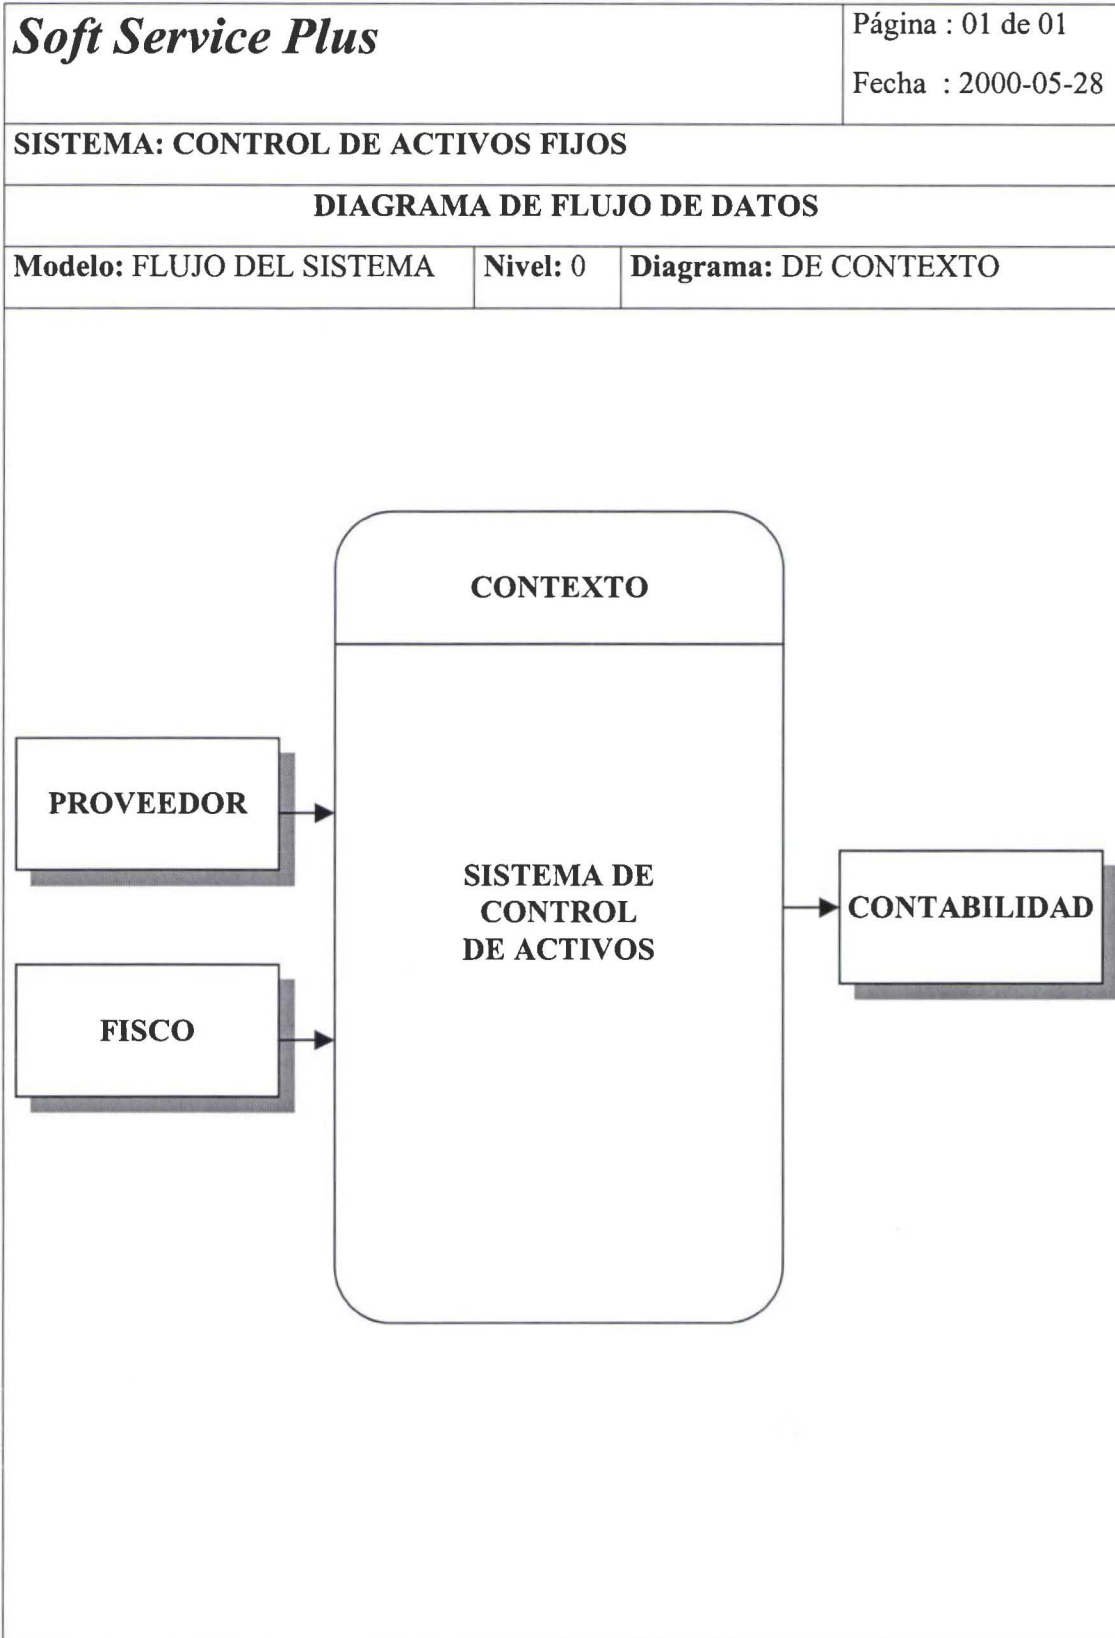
| Soft Service Plus | Página : 01 de 01 Fecha : 2000-05-28 |
|---|---|

SISTEMA: CONTROL DE ACTIVOS FIJOS

DIAGRAMA DE FLUJO DE DATOS

| Modelo: FLUJO DEL SISTEMA | Nivel: 0 | Diagrama: DE CONTEXTO |
|---|---|---|

CONTEXTO

PROVEEDOR

SISTEMA DE CONTROL DE ACTIVOS

CONTABILIDAD

FISCO